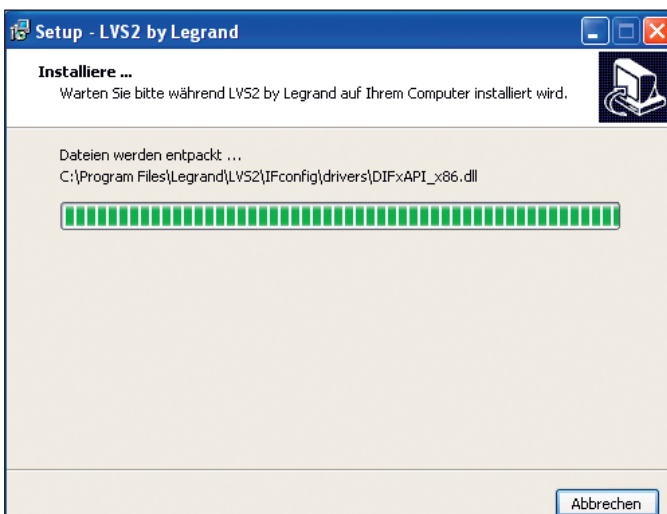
Setup - LVS2 by Legrand

Installiere ...
Warten Sie bitte während LVS2 by Legrand auf Ihrem Computer installiert wird.

Dateien werden entpackt ...
C:\Program Files\Legrand\LVS2\IFconfig\drivers\DIFxAPI_x86.dll

Abbrechen